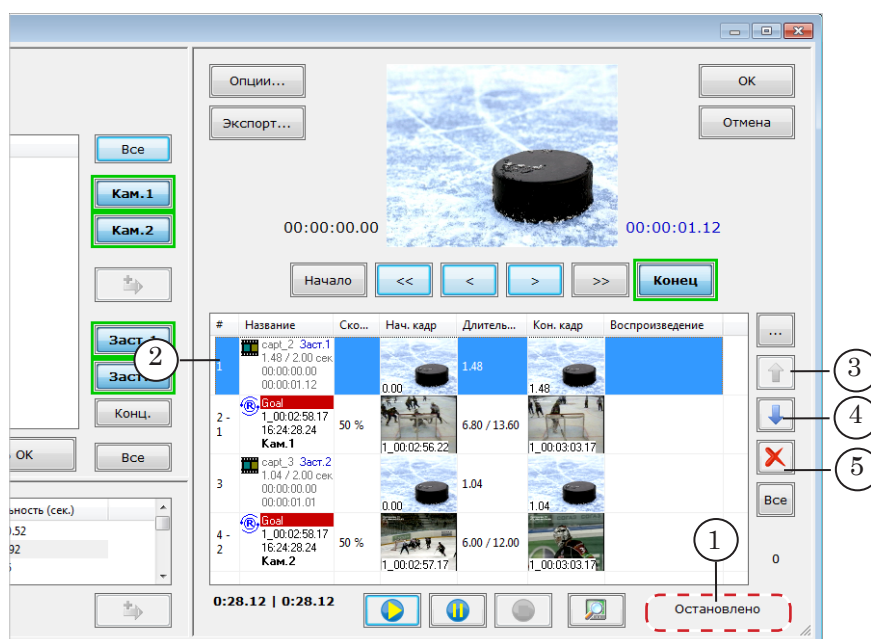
Все
Кам.1
Кам.2
Заст.1
Заст.2
Конц.
OK
Все
ьность (сек.)
.52
92
5

Опции...
Экспорт...
OK
Отмена
00:00:00.00
00:00:01.12
Начало
<<
<
>
>>
Конец

| # | Название | Ско... | Нач. кадр | Длитель... | Кон. кадр | Воспроизведение |
|---|---|---|---|---|---|---|
| 1 | capt_2 Заст.1 1.48 / 2.00 сек 00:00:00.00 00:00:01.12 | | 0.00 | 1.48 | 1.48 | |
| 2 - 1 | Goal 1_00:02:58.17 16:24:28.24 Кам.1 | 50 % | 1_00:02:56.22 | 6.80 / 13.60 | 1_00:03:03.17 | |
| 3 | capt_3 Заст.2 1.04 / 2.00 сек 00:00:00.00 00:00:01.01 | | 0.00 | 1.04 | | |
| 4 - 2 | Goal 1_00:02:58.17 16:24:28.24 Кам.2 | 50 % | 1_00:02:57.17 | 6.00 / 12.00 | 1_00:03:03.17 | |

...
Все
0
0:28.12 | 0:28.12
Остановлено
1
2
3
4
5